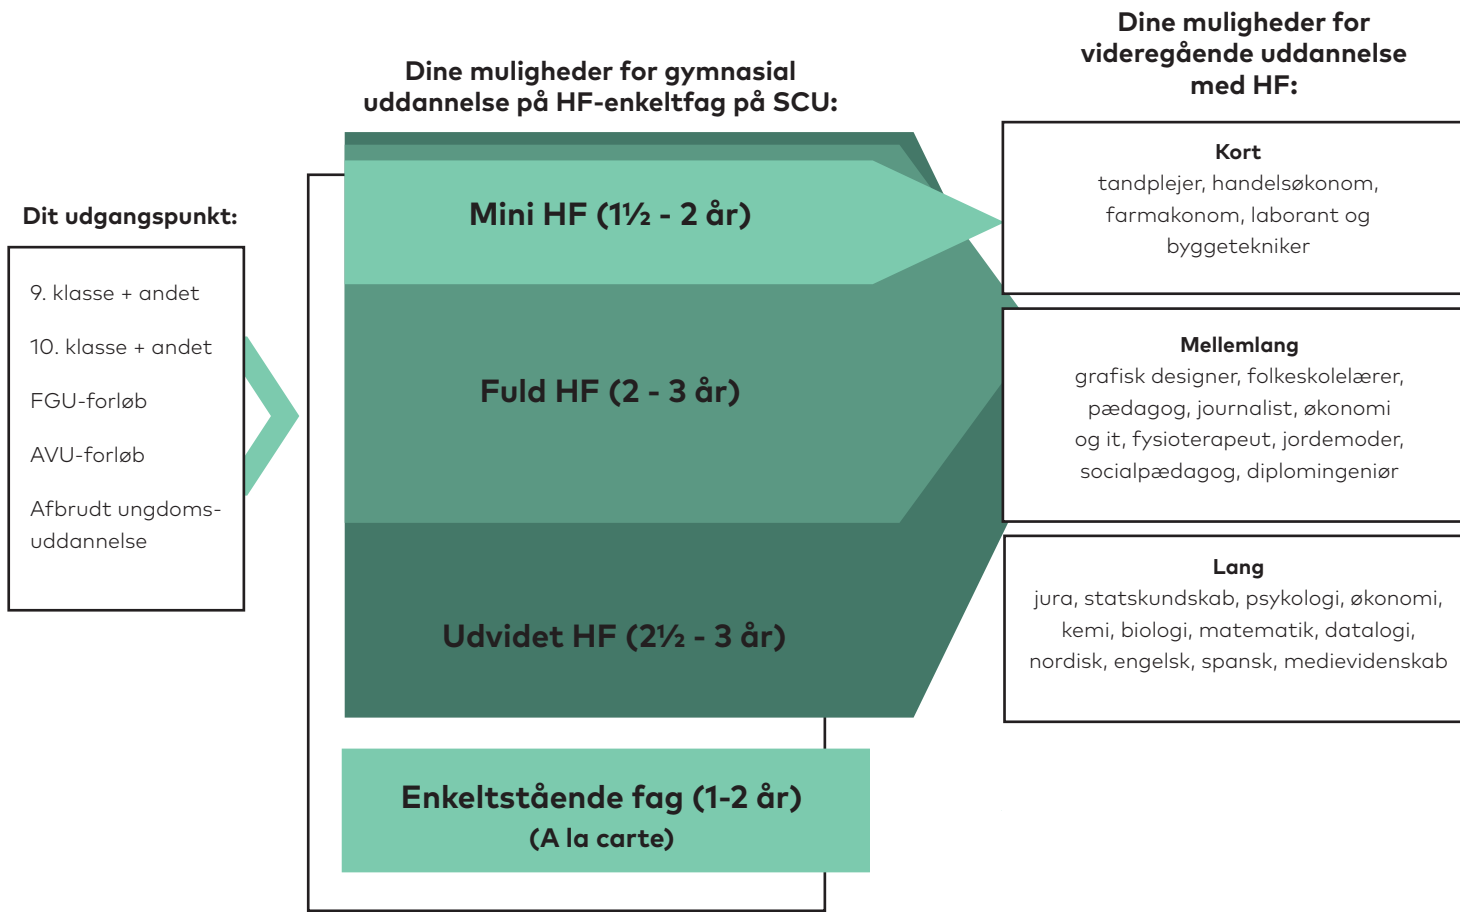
Dit udgangspunkt:

9. klasse + andet

10. klasse + andet

FGU-forløb

AVU-forløb

Afbrudt ungdomsuddannelse

Dine muligheder for gymnasial uddannelse på HF-enkeltfag på SCU:

Mini HF (1½ - 2 år)

Fuld HF (2 - 3 år)

Udvidet HF (2½ - 3 år)

Enkeltstående fag (1-2 år)
(A la carte)

Dine muligheder for videregående uddannelse med HF:

Kort
tandplejer, handelsøkonom, farmakonom, laborant og byggetekniker

Mellemlang
grafisk designer, folkeskolelærer, pædagog, journalist, økonomi og it, fysioterapeut, jordemoder, socialpædagog, diplomingeniør

Lang
jura, statskundskab, psykologi, økonomi, kemi, biologi, matematik, datalogi, nordisk, engelsk, spansk, medievidenskab